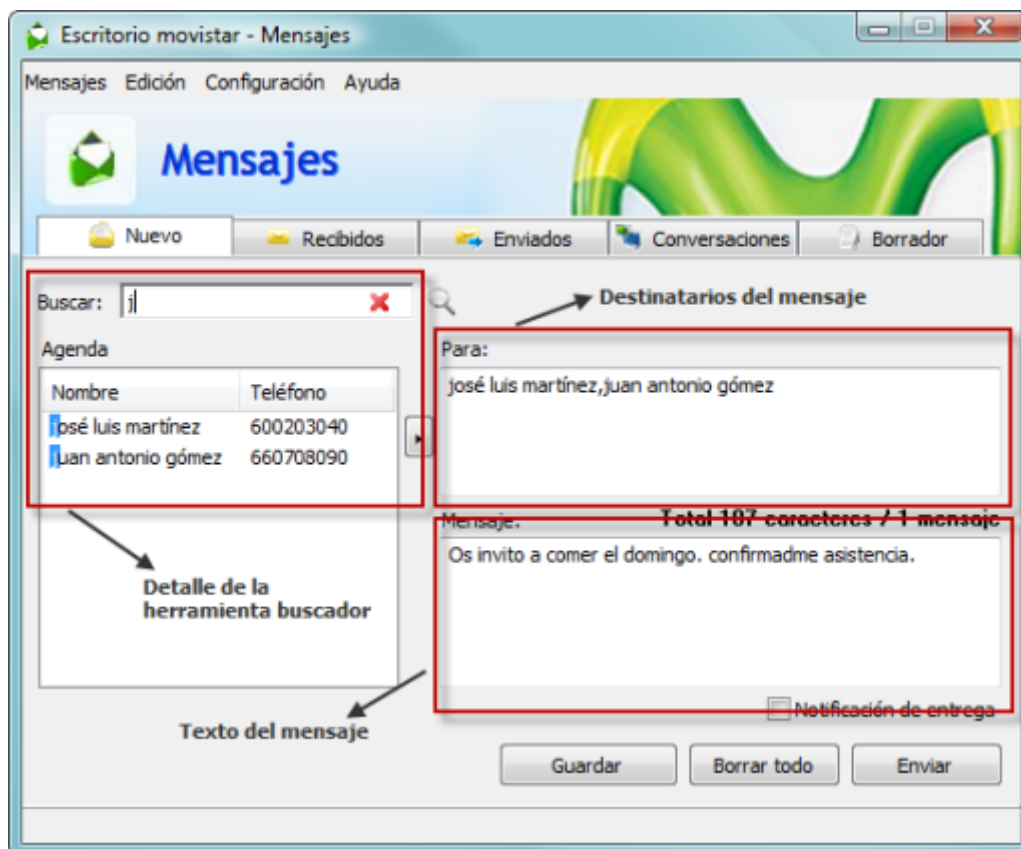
Escritorio movistar - Mensajes

Mensajes Edición Configuración Ayuda

Mensajes

Nuevo
Recibidos
Enviados
Conversaciones
Borrador

Buscar: j

Destinatarios del mensaje

Agenda

| Nombre | Teléfono |
|---|---|
| josé luis martínez | 600203040 |
| juan antonio gómez | 660708090 |

Para:

josé luis martínez,juan antonio gómez

Mensaje:

Total 187 caracteres / 1 mensaje

Os invito a comer el domingo. confirmadme asistencia.

Detalle de la herramienta buscador

Notificación de entrega

Texto del mensaje

Guardar
Borrar todo
Enviar